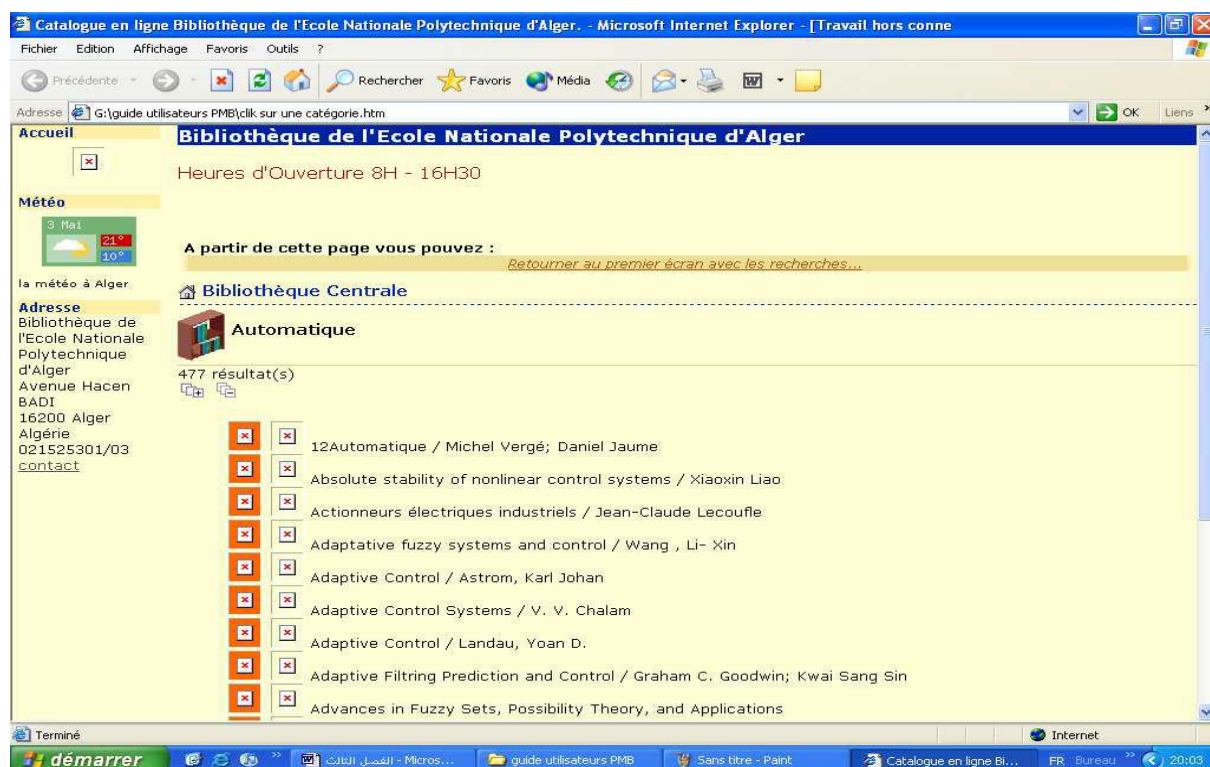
Catalogue en ligne Bibliothèque de l'Ecole Nationale Polytechnique d'Alger. - Microsoft Internet Explorer - [Travail hors conne

Fichier Edition Affichage Favoris Outils ?

Précédente Rechercher Favoris Média

Adresse G:\guide utilisateurs PMB\clik sur une catégorie.htm OK Liens

Accueil

Météo

3 Mai 21° 10°

la météo à Alger

Adresse
Bibliothèque de l'Ecole Nationale Polytechnique d'Alger
Avenue Hacen BADI
16200 Alger
Algérie
021525301/03
contact

Bibliothèque de l'Ecole Nationale Polytechnique d'Alger

Heures d'Ouverture 8H - 16H30

A partir de cette page vous pouvez :

Retourner au premier écran avec les recherches...

Bibliothèque Centrale

Automatique

477 résultat(s)

12Automatique / Michel Vergé; Daniel Jaume

Absolute stability of nonlinear control systems / Xiaoxin Liao

Actionneurs électriques industriels / Jean-Claude Lecoufle

Adaptative fuzzy systems and control / Wang , Li- Xin

Adaptive Control / Astrom, Karl Johan

Adaptive Control Systems / V. V. Chalam

Adaptive Control / Landau, Yoan D.

Adaptive Filtring Prediction and Control / Graham C. Goodwin; Kwai Sang Sin

Advances in Fuzzy Sets, Possibility Theory, and Applications

Terminé Internet

démarrer القصل الثالث - Micros... guide utilisateurs PMB Sans titre - Paint Catalogue en ligne Bi... FR Bureau 20:03